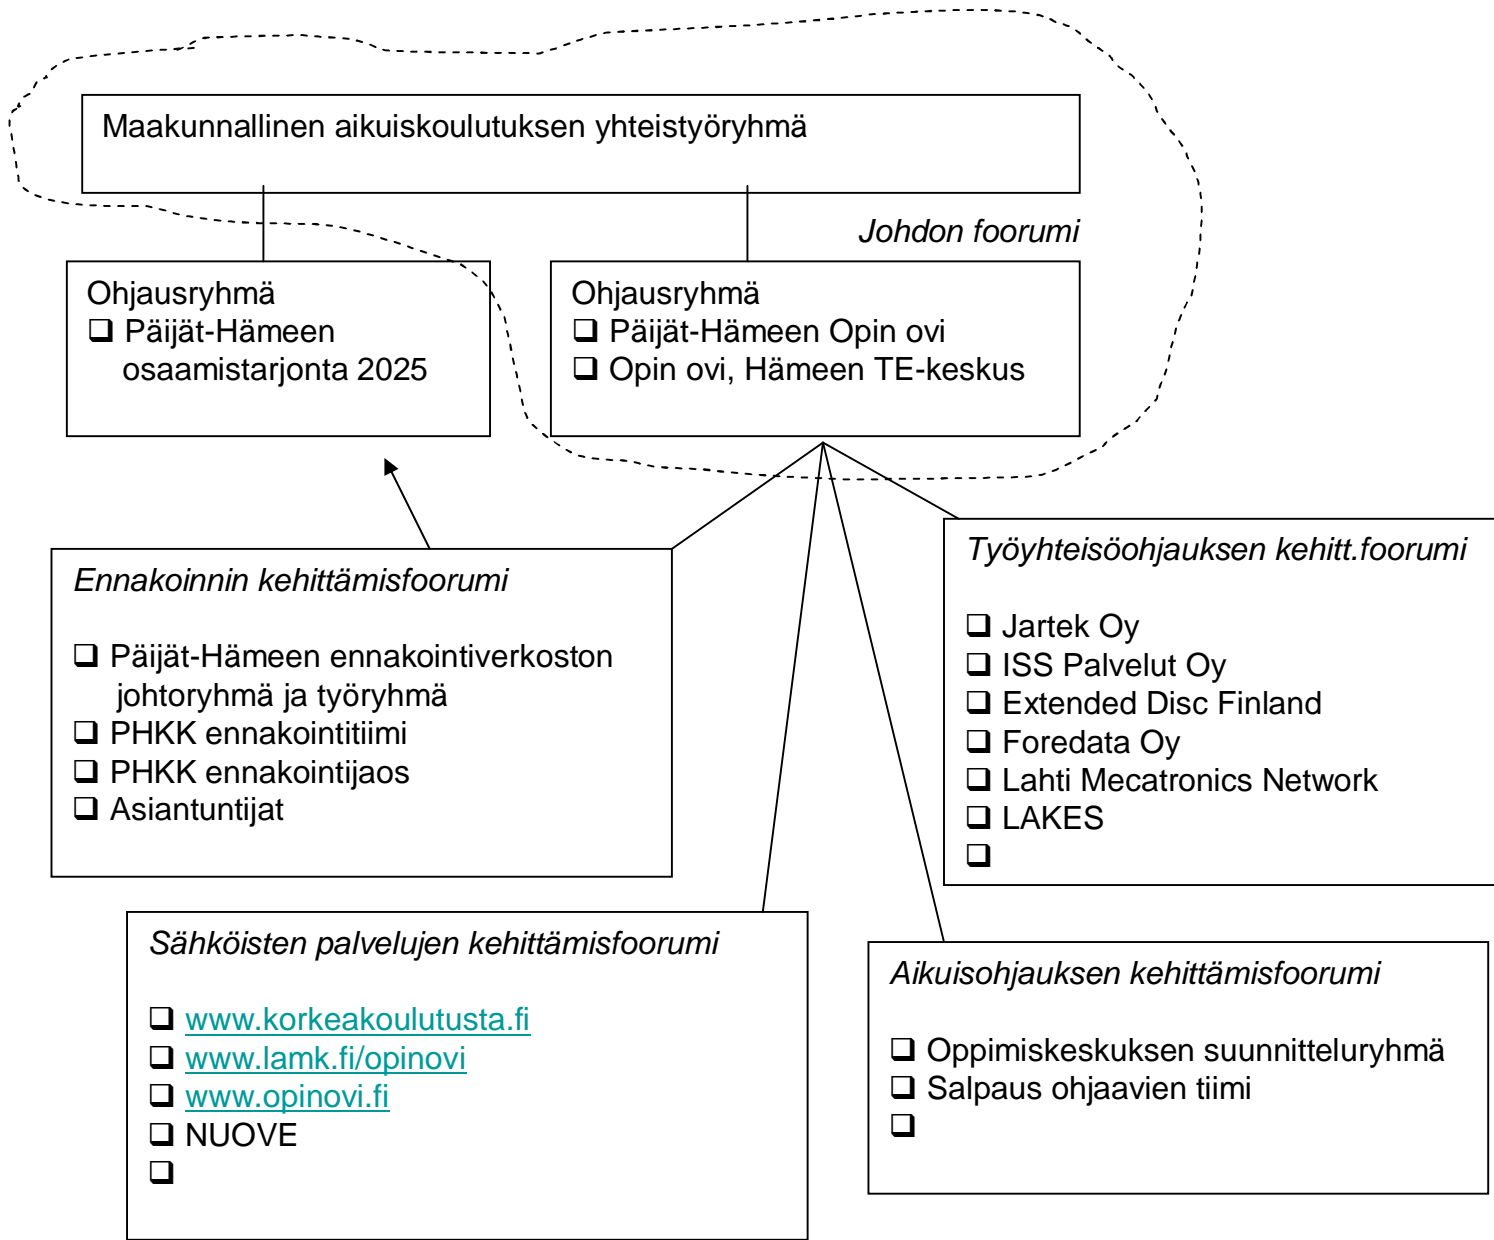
Maakunnallinen aikuiskoulutuksen yhteistyöryhmä

Johdon foorumi

Ohjausryhmä
❑ Päijät-Hämeen osaamistarjonta 2025

Ohjausryhmä
❑ Päijät-Hämeen Opin ovi
❑ Opin ovi, Hämeen TE-keskus

Ennakoinnin kehittämisfoorumi

❑ Päijät-Hämeen ennakointiverkoston johtoryhmä ja työryhmä
❑ PHKK ennakointitiimi
❑ PHKK ennakointijaos
❑ Asiantuntijat

Työyhteisöohjauksen kehitt.foorumi

❑ Jartek Oy
❑ ISS Palvelut Oy
❑ Extended Disc Finland
❑ Foredata Oy
❑ Lahti Mecatronics Network
❑ LAKES
❑

Sähköisten palvelujen kehittämisfoorumi

❑ www.korkeakoulutusta.fi
❑ www.lamk.fi/opinovi
❑ www.opinovi.fi
❑ NUOVE
❑

Aikuisohjauksen kehittämisfoorumi

❑ Oppimiskeskuksen suunnitteluryhmä
❑ Salpaus ohjaavien tiimi
❑